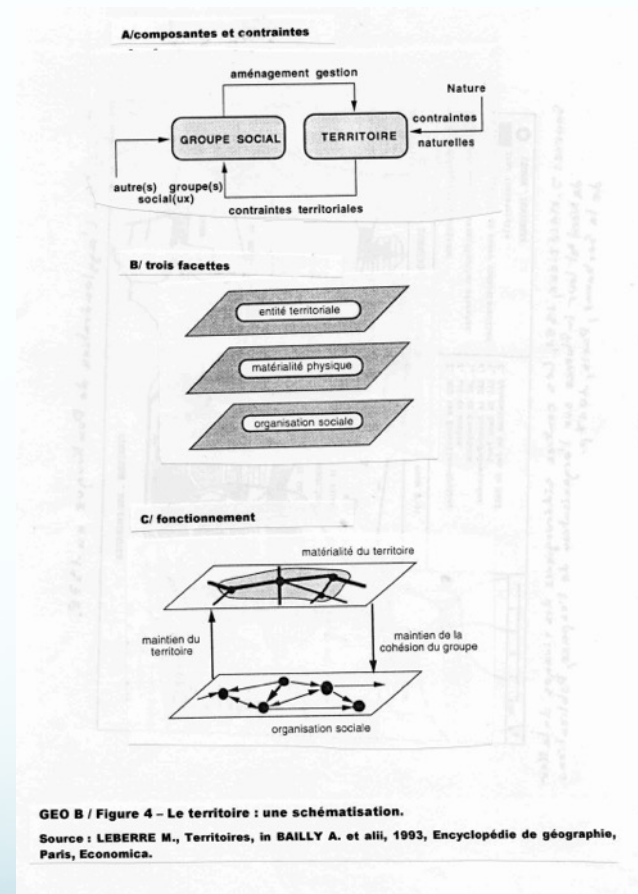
A/composantes et contraintes

aménagement gestion

Nature

GROUPE SOCIAL

TERRITOIRE

contraintes naturelles

autre(s) groupe(s) social(ux)

contraintes territoriales

B/ trois facettes

entité territoriale

matérialité physique

organisation sociale

C/ fonctionnement

matérialité du territoire

maintien du territoire

maintien de la cohésion du groupe

organisation sociale

GEO B / Figure 4 – Le territoire : une schématisation.

Source : LEBERRE M., Territoires, in BAILLY A. et alii, 1993, Encyclopédie de géographie, Paris, Economica.